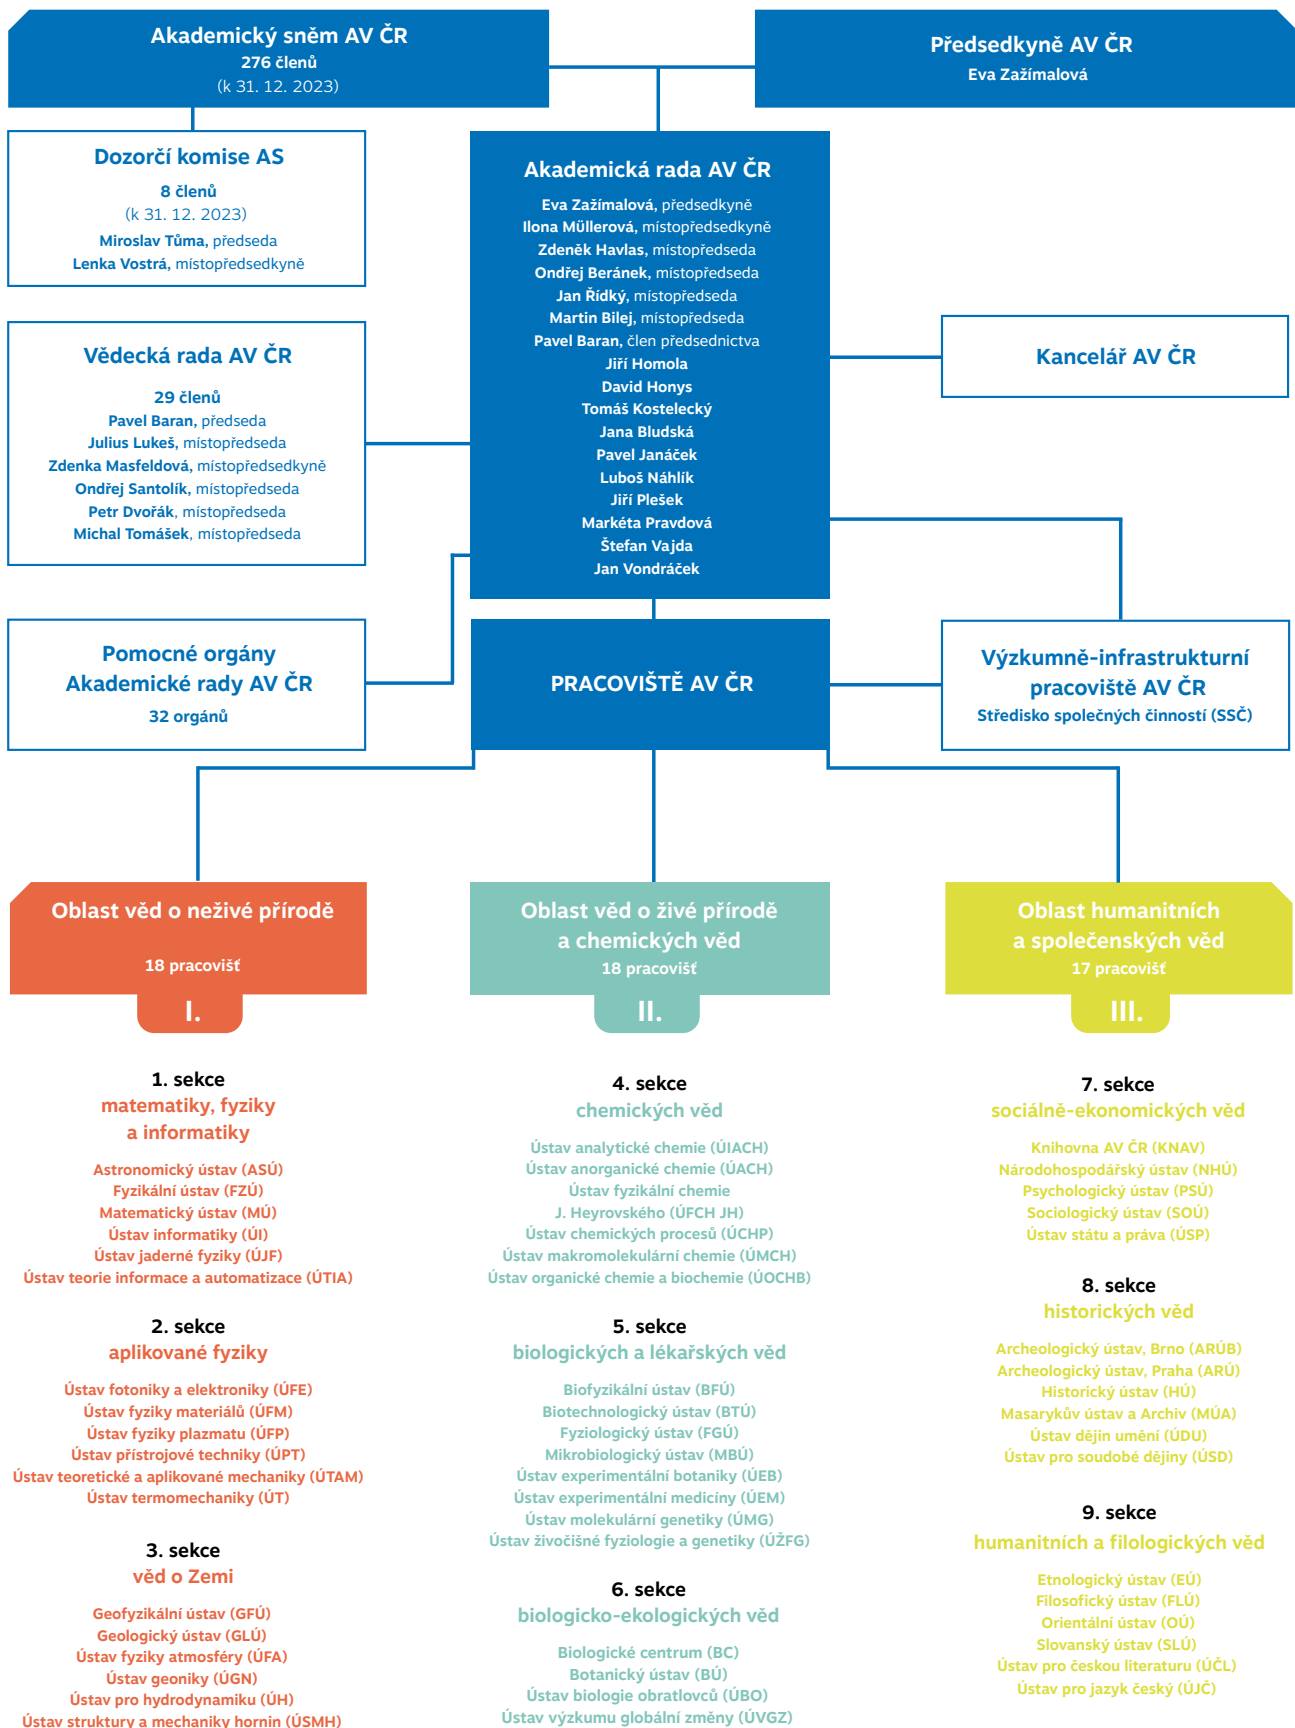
Akademický sněm AV ČR
276 členů
(k 31. 12. 2023)

Předsedkyně AV ČR
Eva Zažímalová

Dozorčí komise AS
8 členů
(k 31. 12. 2023)
Miroslav Tůma, předseda
Lenka Vostrá, místopředsedkyně

Akademická rada AV ČR
Eva Zažímalová, předsedkyně
Ilona Müllerová, místopředsedkyně
Zdeněk Havlas, místopředseda
Ondřej Beránek, místopředseda
Jan Řídký, místopředseda
Martin Bilej, místopředseda
Pavel Baran, člen předsednictva
Jiří Homola
David Honys
Tomáš Kostelecký
Jana Bludská
Pavel Janáček
Luboš Náhlík
Jiří Plešek
Markéta Pravdová
Štefan Vajda
Jan Vondráček

Vědecká rada AV ČR
29 členů
Pavel Baran, předseda
Julius Lukeš, místopředseda
Zdenka Masfeldová, místopředsedkyně
Ondřej Santolík, místopředseda
Petr Dvořák, místopředseda
Michal Tomášek, místopředseda

Kancelář AV ČR

Pomocné orgány Akademické rady AV ČR
32 orgánů

PRACOVIŠTĚ AV ČR

Výzkumně-infrastrukturní pracoviště AV ČR
Středisko společných činností (SSČ)

Oblast věd o neživé přírodě
18 pracovišť
I.

Oblast věd o živé přírodě a chemických věd
18 pracovišť
II.

Oblast humanitních a společenských věd
17 pracovišť
III.

1. sekce
matematiky, fyziky a informatiky
Astronomický ústav (ASÚ)
Fyzikální ústav (FZÚ)
Matematický ústav (MÚ)
Ústav informatiky (ÚI)
Ústav jaderné fyziky (ÚJF)
Ústav teorie informace a automatizace (ÚTIA)

2. sekce
aplikované fyziky
Ústav fotoniky a elektroniky (ÚFE)
Ústav fyziky materiálů (ÚFM)
Ústav fyziky plazmatu (ÚFP)
Ústav přístrojové techniky (ÚPT)
Ústav teoretické a aplikované mechaniky (ÚTAM)
Ústav termomechaniky (ÚT)

3. sekce
věd o Zemi
Geofyzikální ústav (GFÚ)
Geologický ústav (GLÚ)
Ústav fyziky atmosféry (ÚFA)
Ústav geoniky (ÚGN)
Ústav pro hydrodynamiku (ÚH)
Ústav struktury a mechaniky hornin (ÚSMH)

4. sekce
chemických věd
Ústav analytické chemie (ÚIACH)
Ústav anorganické chemie (ÚACH)
Ústav fyzikální chemie J. Heyrovského (ÚFCH JH)
Ústav chemických procesů (ÚCHP)
Ústav makromolekulární chemie (ÚMCH)
Ústav organické chemie a biochemie (ÚOCHB)

5. sekce
biologických a lékařských věd
Biofyzikální ústav (BFÚ)
Biotechnologický ústav (BTÚ)
Fyziologický ústav (FGÚ)
Mikrobiologický ústav (MBÚ)
Ústav experimentální botaniky (ÚEB)
Ústav experimentální medicíny (ÚEM)
Ústav molekulární genetiky (ÚMG)
Ústav živočišné fyziologie a genetiky (ÚŽFG)

6. sekce
biologicko-ekologických věd
Biologické centrum (BC)
Botanický ústav (BÚ)
Ústav biologie obratlovců (ÚBO)
Ústav výzkumu globální změny (ÚVGZ)

7. sekce
sociálně-ekonomických věd
Knihovna AV ČR (KNAV)
Národohospodářský ústav (NHÚ)
Psychologický ústav (PSÚ)
Sociologický ústav (SOÚ)
Ústav státu a práva (ÚSP)

8. sekce
historických věd
Archeologický ústav, Brno (ARÚB)
Archeologický ústav, Praha (ARÚ)
Historický ústav (HÚ)
Masarykův ústav a Archiv (MÚA)
Ústav dějin umění (ÚDU)
Ústav pro soudobé dějiny (ÚSD)

9. sekce
humanitních a filologických věd
Etnologický ústav (EÚ)
Filosofický ústav (FLÚ)
Orientální ústav (OÚ)
Slovanský ústav (SLÚ)
Ústav pro českou literaturu (ÚČL)
Ústav pro jazyk český (ÚJČ)